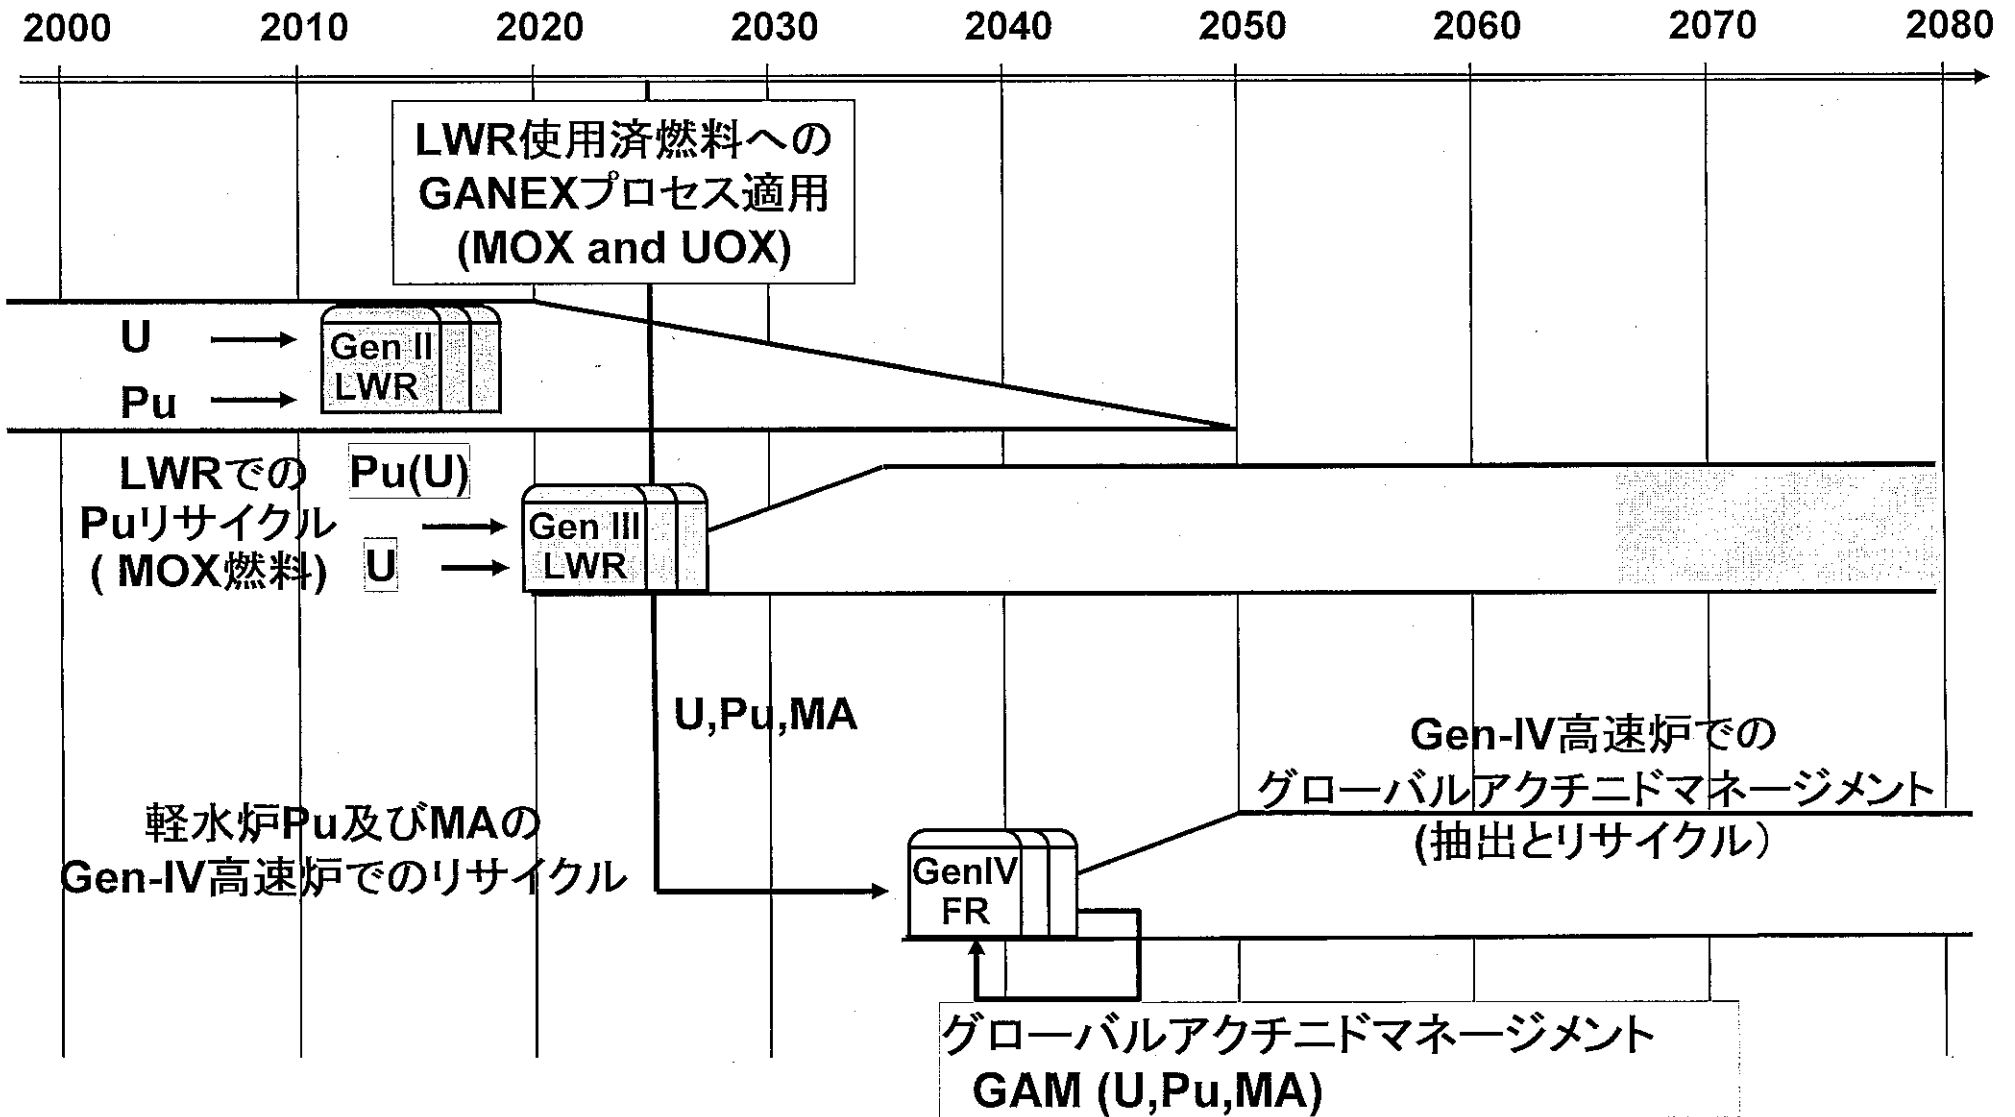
2000 2010 2020 2030 2040 2050 2060 2070 2080

LWR使用済燃料へのGANEXプロセス適用(MOX and UOX)

U

Pu

Gen II LWR

LWRでのPuリサイクル( MOX燃料)

Pu(U)

U

Gen III LWR

U,Pu,MA

Gen-IV高速炉でのグローバルアクチニドマネージメント(抽出とリサイクル）

軽水炉Pu及びMAのGen-IV高速炉でのリサイクル

GenIV FR

グローバルアクチニドマネージメント GAM (U,Pu,MA)